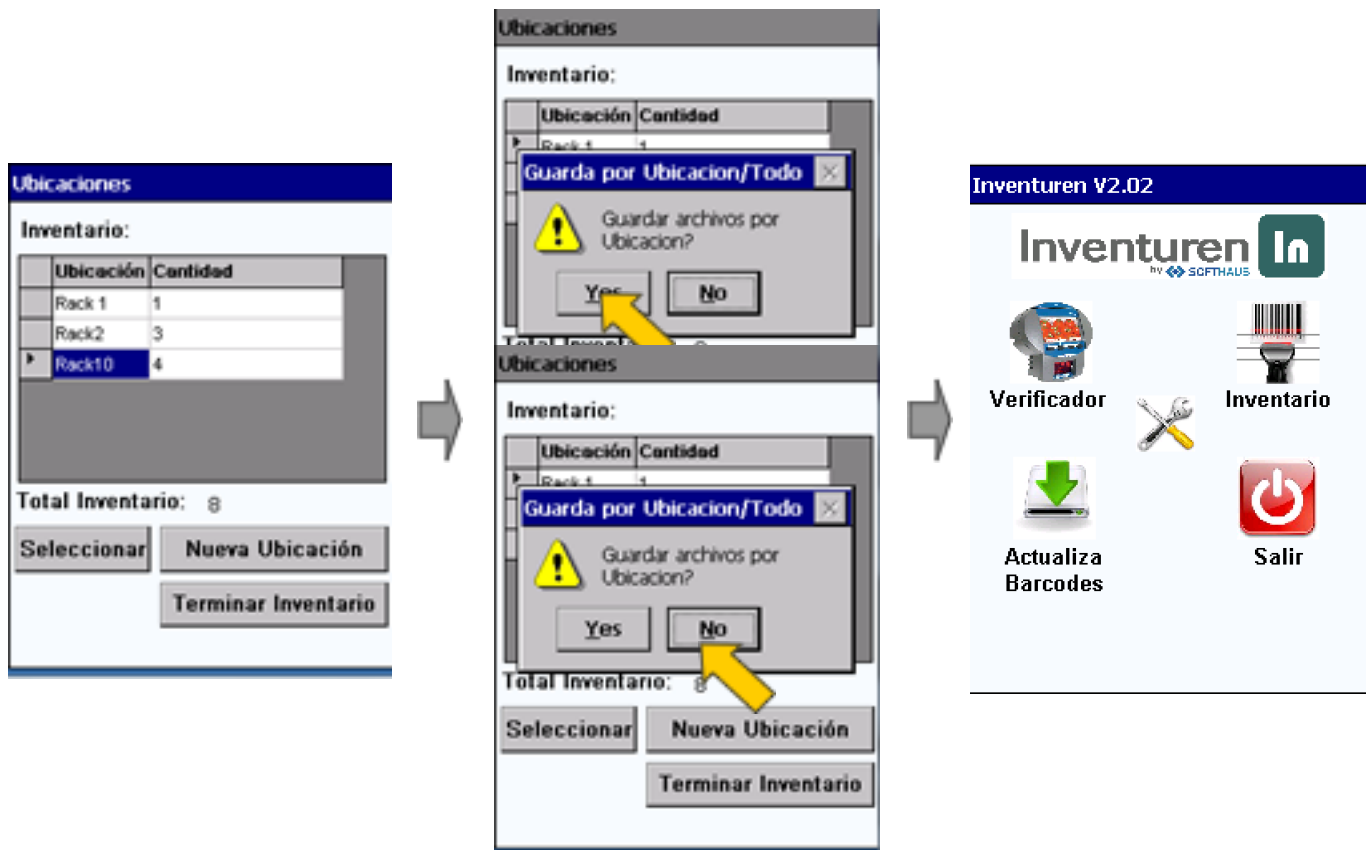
Ubicaciones

Inventario:

| Ubicación | Cantidad |
|---|---|
| Rack 1 | 1 |
| Rack2 | 3 |
| Rack10 | 4 |

Total Inventario: 8

Seleccionar

Nueva Ubicación

Terminar Inventario

Ubicaciones

Inventario:

| Ubicación | Cantidad |
|---|---|
| Rack 1 | 1 |

Guarda por Ubicacion/Todo

Guardar archivos por Ubicacion?

Yes

No

Ubicaciones

Inventario:

| Ubicación | Cantidad |
|---|---|
| Rack 1 | 1 |

Guarda por Ubicacion/Todo

Guardar archivos por Ubicacion?

Yes

No

Total Inventario: 8

Seleccionar

Nueva Ubicación

Terminar Inventario

Inventuren V2.02

Inventuren by SOFTHAUS

Verificador

Inventario

Actualiza Barcodes

Salir